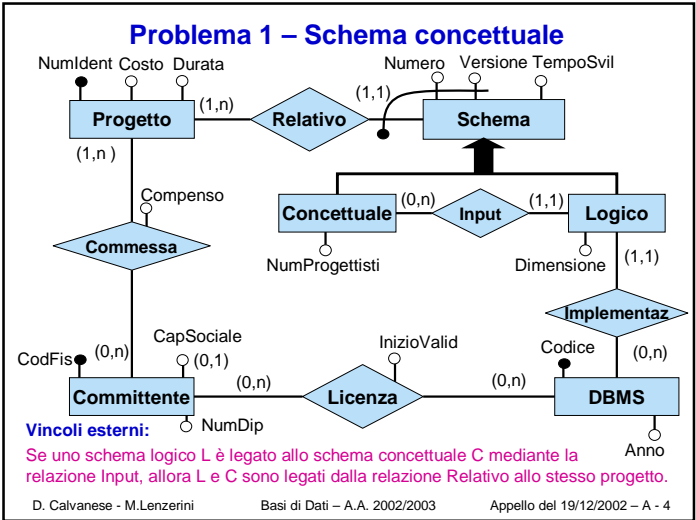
Problema 1 – Schema concettuale

NumIdent Costo Durata

Numero Versione TempoSvil

Progetto (1,n) Relativo (1,1) Schema

(1,n )

Compenso

Concettuale (0,n) Input (1,1) Logico

Commessa

NumProgettisti Dimensione (1,1)

Implementaz

CapSociale InizioValid Codice

CodFis (0,n) (0,1) (0,n)

Committente (0,n) Licenza (0,n) DBMS

NumDip

Vincoli esterni:

Anno

Se uno schema logico L è legato allo schema concettuale C mediante la relazione Input, allora L e C sono legati dalla relazione Relativo allo stesso progetto.

D. Calvanese - M.Lenzerini Basi di Dati – A.A. 2002/2003 Appello del 19/12/2002 – A - 4